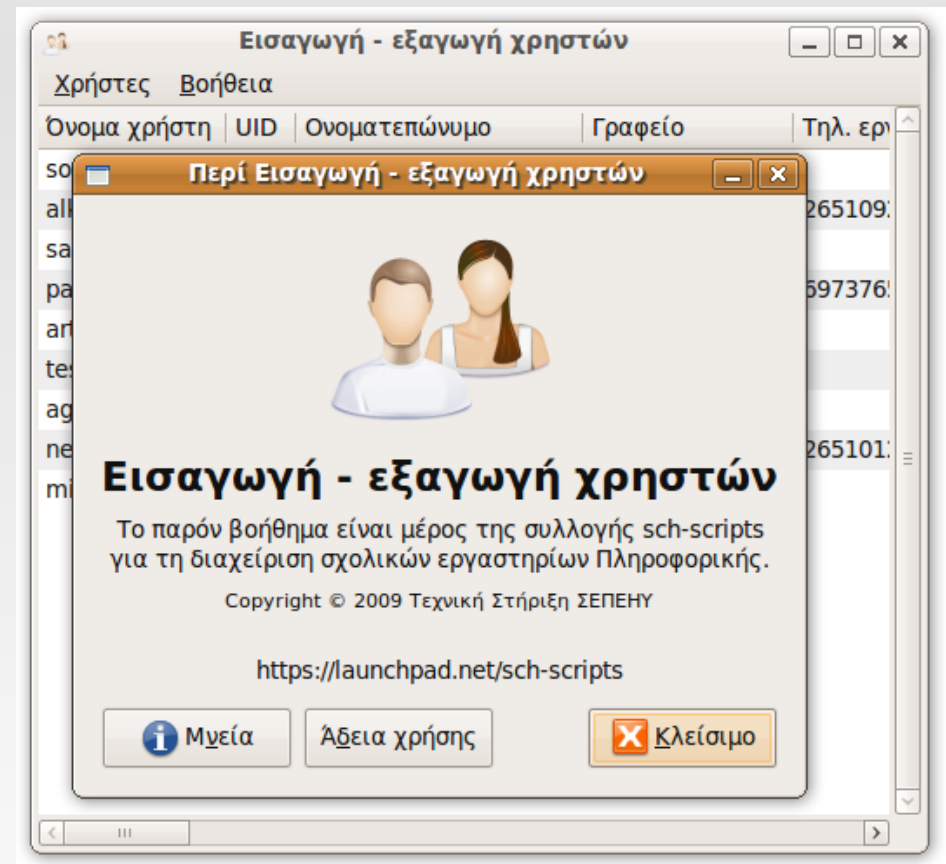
Εισαγωγή - εξαγωγή χρηστών

Χρήστες Βοήθεια

| Όνομα χρήστη | UID | Ονοματεπώνυμο | Γραφείο | Τηλ. ερ |
|---|---|---|---|---|
| so | | | | |
| all | | | | 265109 |
| sa | | | | |
| pa | | | | 697376 |
| ar | | | | |
| te | | | | |
| ag | | | | |
| ne | | | | 265101 |
| mi | | | | |

Περί Εισαγωγή - εξαγωγή χρηστών

Εισαγωγή - εξαγωγή χρηστών

Το παρόν βοήθημα είναι μέρος της συλλογής sch-scripts για τη διαχείριση σχολικών εργαστηρίων Πληροφορικής.

Copyright © 2009 Τεχνική Στήριξη ΣΕΠΕΗΥ

https://launchpad.net/sch-scripts

Μνεία

Άδεια χρήσης

Κλείσιμο